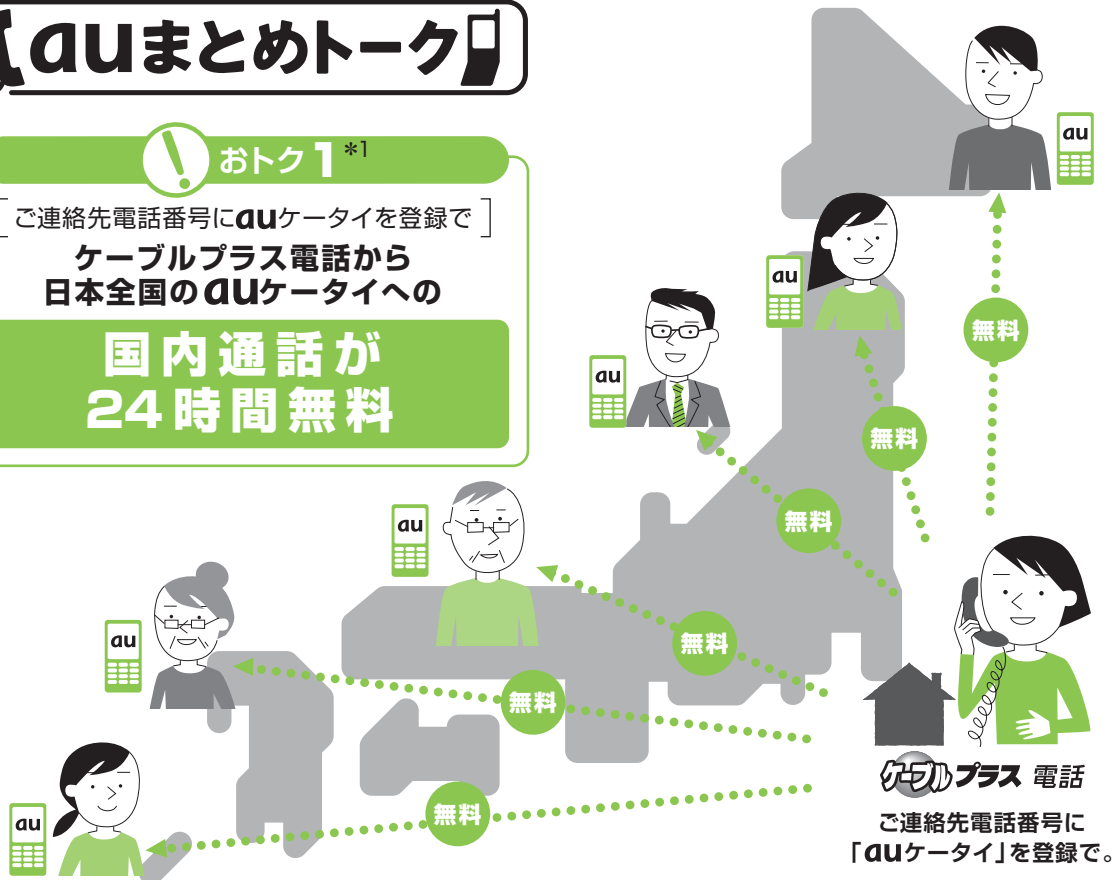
auまとめトーク

おトク1 *1

ご連絡先電話番号にauケータイを登録で

ケーブルプラス電話から日本全国のauケータイへの

国内通話が24時間無料

au

au

au

au

au

au

無料

無料

無料

無料

無料

無料

ケーブルプラス 電話

ご連絡先電話番号に「auケータイ」を登録で。